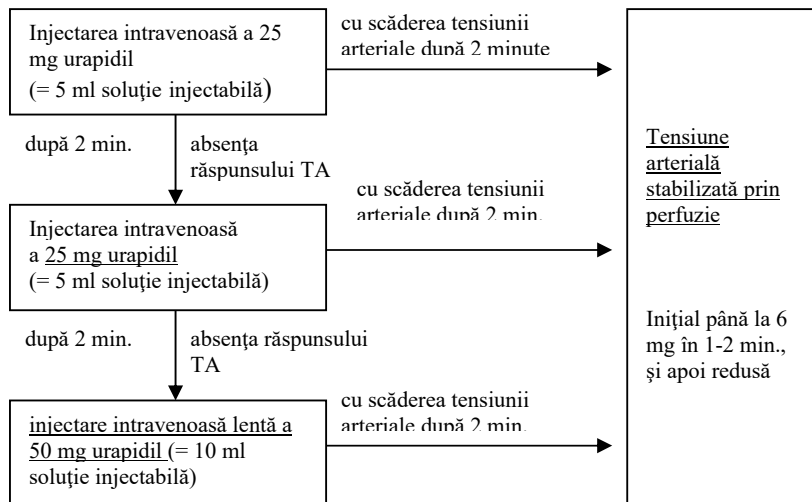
Injectarea intravenoasă a 25 mg urapidil (= 5 ml soluţie injectabilă)

cu scăderea tensiunii arteriale după 2 minute

după 2 min.

absenţa răspunsului TA

Injectarea intravenoasă a 25 mg urapidil (= 5 ml soluţie injectabilă)

cu scăderea tensiunii arteriale după 2 min.

după 2 min.

absenţa răspunsului TA

injectare intravenoasă lentă a 50 mg urapidil (= 10 ml soluţie injectabilă)

cu scăderea tensiunii arteriale după 2 min.

Tensiune arterială stabilizată prin perfuzie

Iniţial până la 6 mg în 1-2 min., şi apoi redusă